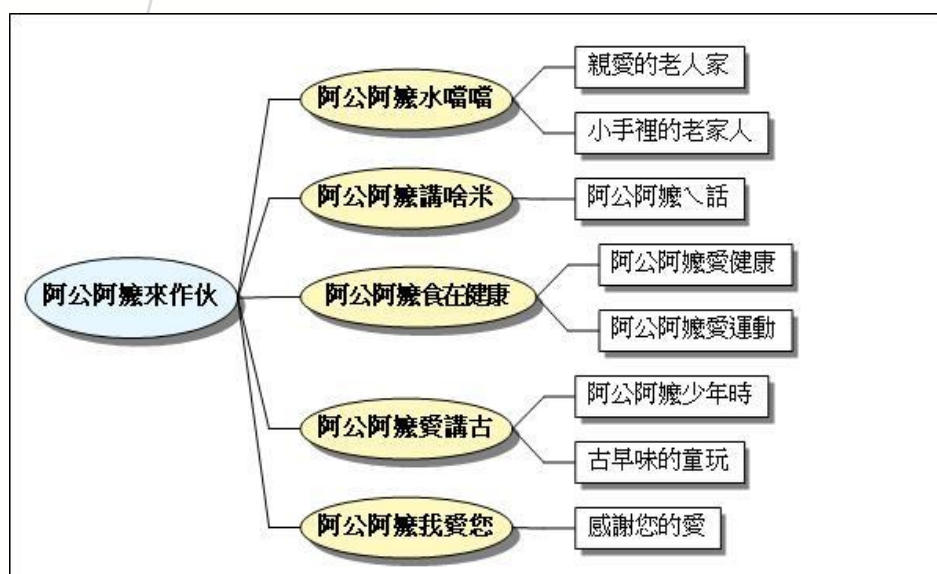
阿公阿嬤來作伙

阿公阿嬤水噹噹
親愛的老人家
小手裡的老家人

阿公阿嬤講啥米
阿公阿嬤ㄟ話

阿公阿嬤食在健康
阿公阿嬤愛健康
阿公阿嬤愛運動

阿公阿嬤愛講古
阿公阿嬤少年時
古早味的童玩

阿公阿嬤我愛您
感謝您的愛